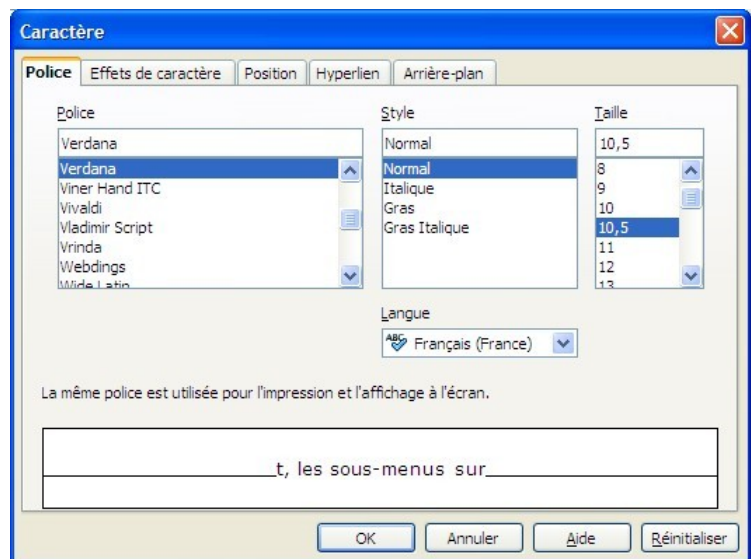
Caractère

Police | Effets de caractère | Position | Hyperlien | Arrière-plan

Police
Verdana
Verdana
Viner Hand ITC
Vivaldi
Vladimir Script
Vrinda
Webdings
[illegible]

Style
Normal
Normal
Italique
Gras
Gras Italique

Taille
10,5
8
9
10
10,5
11
12
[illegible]

Langue
Français (France)

La même police est utilisée pour l'impression et l'affichage à l'écran.

t, les sous-menus sur

OK | Annuler | Aide | Réinitialiser